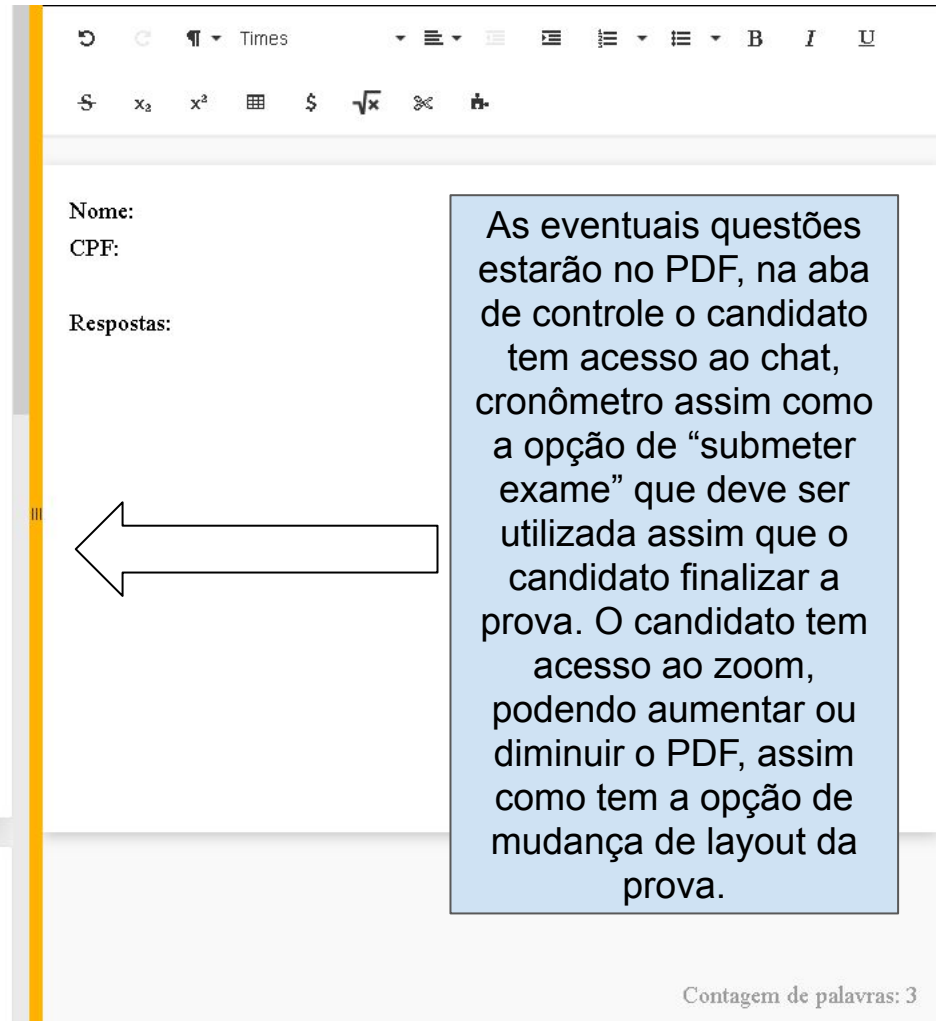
Times

B I U

$x_2$ $x^2$ $ $\sqrt{x}$

Nome:
CPF:

Respostas:

As eventuais questões estarão no PDF, na aba de controle o candidato tem acesso ao chat, cronômetro assim como a opção de “submeter exame” que deve ser utilizada assim que o candidato finalizar a prova. O candidato tem acesso ao zoom, podendo aumentar ou diminuir o PDF, assim como tem a opção de mudança de layout da prova.

Contagem de palavras: 3